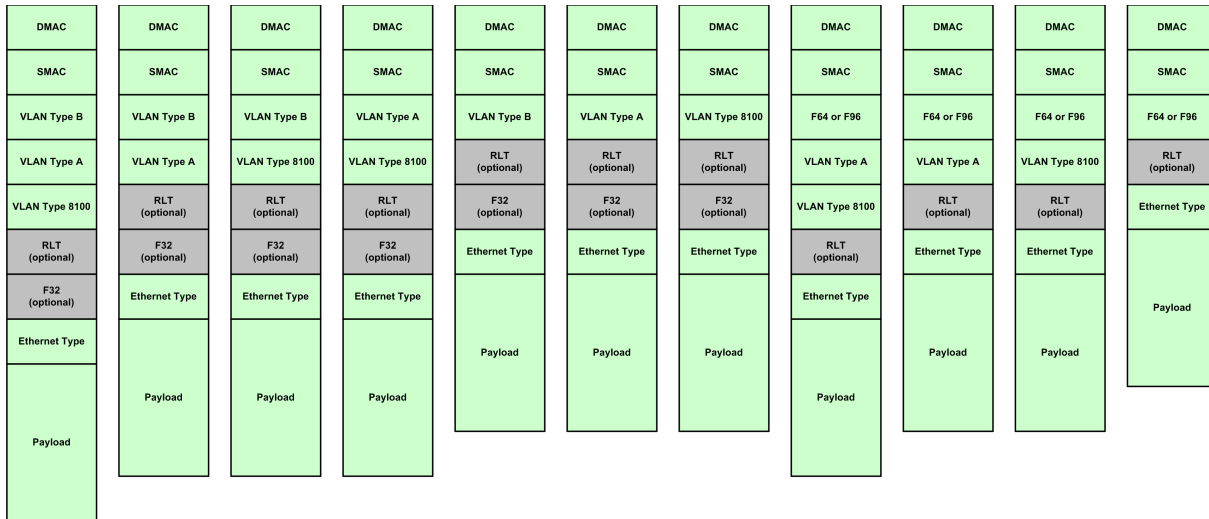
DMAC
SMAC
VLAN Type B
VLAN Type A
VLAN Type 8100
RLT (optional)
F32 (optional)
Ethernet Type
Payload

DMAC
SMAC
VLAN Type B
VLAN Type A
RLT (optional)
F32 (optional)
Ethernet Type
Payload

DMAC
SMAC
VLAN Type B
VLAN Type 8100
RLT (optional)
F32 (optional)
Ethernet Type
Payload

DMAC
SMAC
VLAN Type A
VLAN Type 8100
RLT (optional)
F32 (optional)
Ethernet Type
Payload

DMAC
SMAC
VLAN Type B
RLT (optional)
F32 (optional)
Ethernet Type
Payload

DMAC
SMAC
VLAN Type A
RLT (optional)
F32 (optional)
Ethernet Type
Payload

DMAC
SMAC
VLAN Type 8100
RLT (optional)
F32 (optional)
Ethernet Type
Payload

DMAC
SMAC
F64 or F96
VLAN Type A
VLAN Type 8100
RLT (optional)
Ethernet Type
Payload

DMAC
SMAC
F64 or F96
VLAN Type A
RLT (optional)
Ethernet Type
Payload

DMAC
SMAC
F64 or F96
VLAN Type 8100
RLT (optional)
Ethernet Type
Payload

DMAC
SMAC
F64 or F96
RLT (optional)
Ethernet Type
Payload